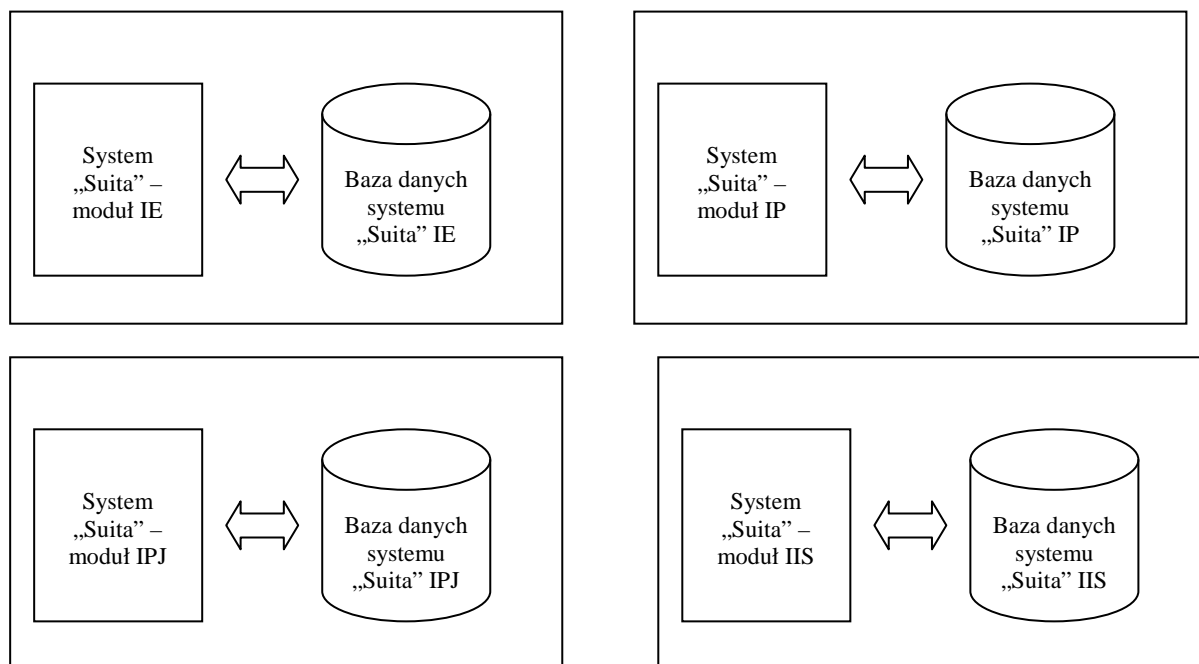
System „Suita" – moduł IE

Baza danych systemu „Suita" IE

System „Suita" – moduł IP

Baza danych systemu „Suita" IP

System „Suita" – moduł IPJ

Baza danych systemu „Suita" IPJ

System „Suita" – moduł IIS

Baza danych systemu „Suita" IIS